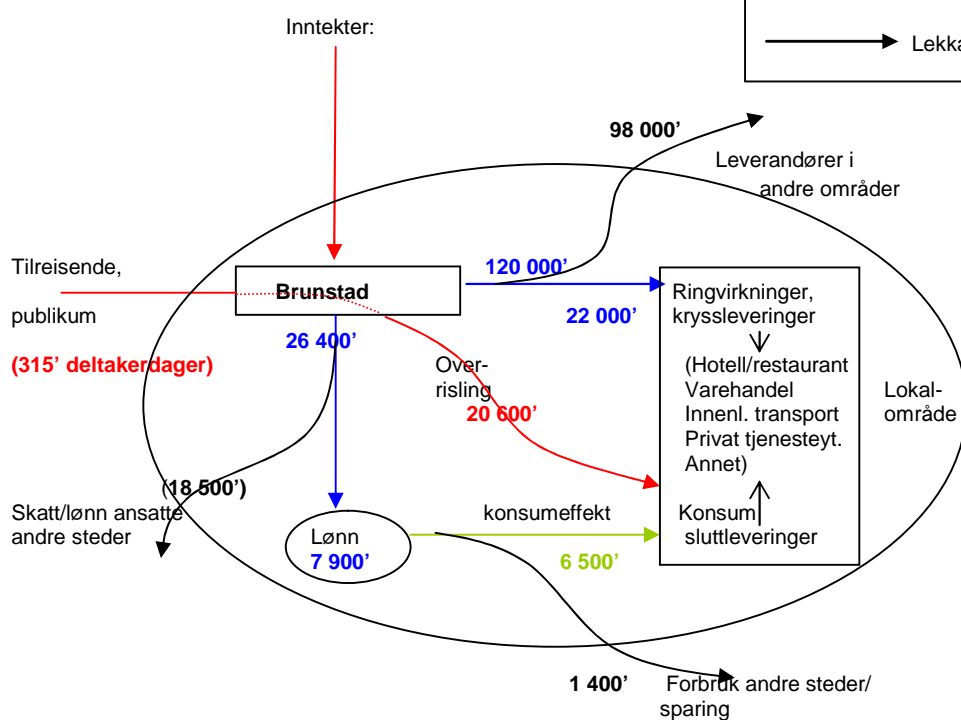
Inntekter:

Lekka

98 000'

Leverandører i andre områder

Tilreisende,

publikum

(315' deltakerdager)

Brunstad

120 000'

22 000'

Ringvirkninger, kryssleveringer

26 400'

Overrisling

20 600'

(Hotell/restaurant Varehandel Innenl. transport Privat tjenesteyt. Annet)

Lokalområde

(18 500')

Skatt/lønn ansatte andre steder

Lønn
7 900'

konsumeffekt

6 500'

Konsum sluttleveringer

1 400'

Forbruk andre steder/ sparing